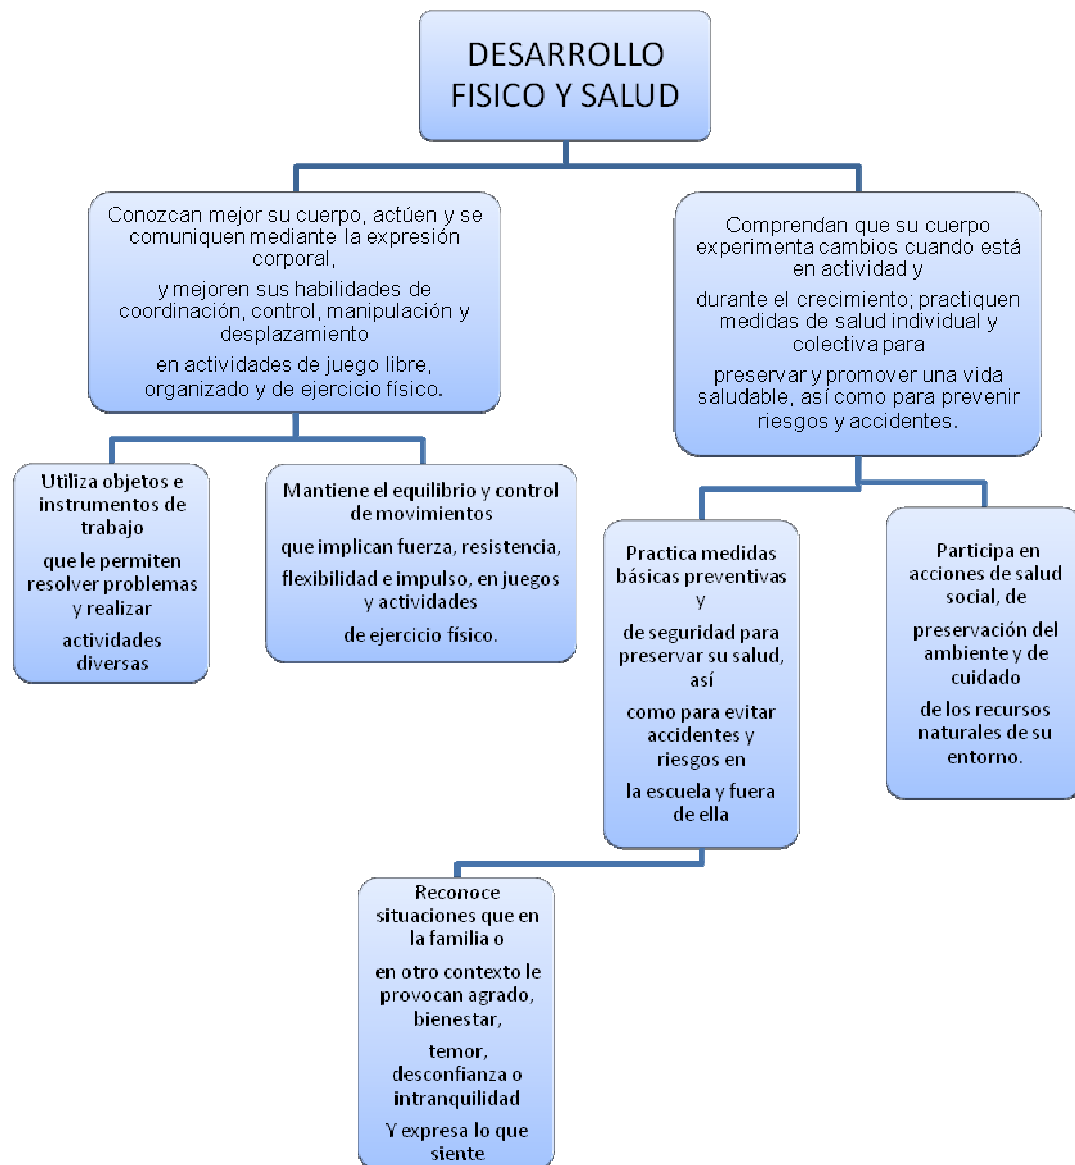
DESARROLLO FISICO Y SALUD

Conozcan mejor su cuerpo, actúen y se comuniquen mediante la expresión corporal,

y mejoren sus habilidades de coordinación, control, manipulación y desplazamiento

en actividades de juego libre, organizado y de ejercicio físico.

Comprendan que su cuerpo experimenta cambios cuando está en actividad y

durante el crecimiento; practiquen medidas de salud individual y colectiva para

preservar y promover una vida saludable, así como para prevenir riesgos y accidentes.

Utiliza objetos e instrumentos de trabajo

que le permiten resolver problemas y realizar

actividades diversas

Mantiene el equilibrio y control de movimientos

que implican fuerza, resistencia,

flexibilidad e impulso, en juegos y actividades

de ejercicio físico.

Practica medidas básicas preventivas y

de seguridad para preservar su salud, así

como para evitar accidentes y riesgos en

la escuela y fuera de ella

Participa en acciones de salud social, de

preservación del ambiente y de cuidado

de los recursos naturales de su entorno.

Reconoce situaciones que en la familia o

en otro contexto le provocan agrado, bienestar,

temor, desconfianza o intranquilidad

Y expresa lo que siente